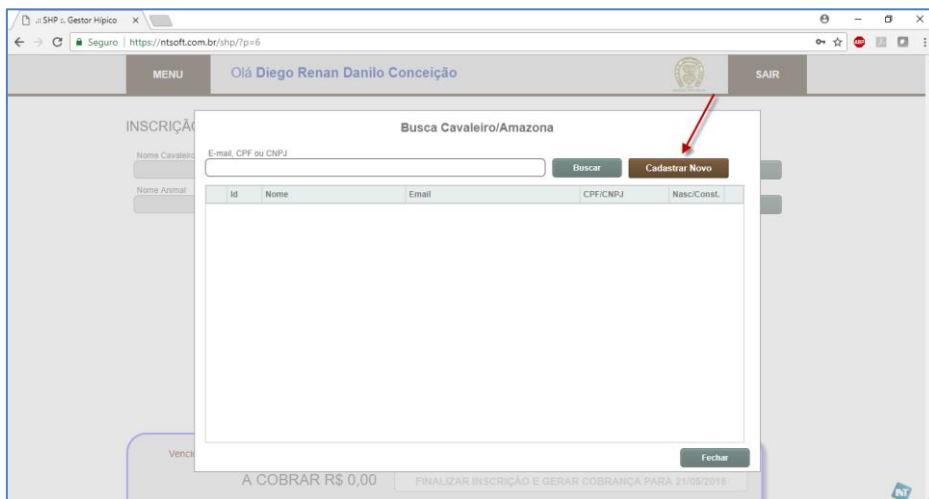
.:: SHP :: Gestor Hípico ×

Seguro | https://ntsoft.com.br/shp/?p=6

MENU Olá Diego Renan Danilo Conceição SAIR

INSCRIÇÃ

Nome Cavaleiro

Nome Animal

Busca Cavaleiro/Amazona

E-mail, CPF ou CNPJ

Buscar Cadastrar Novo

| Id | Nome | Email | CPF/CNPJ | Nasc/Const. |
|---|---|---|---|---|

Fechar

Venc

A COBRAR R$ 0,00 FINALIZAR INSCRIÇÃO E GERAR COBRANÇA PARA 21/05/2018